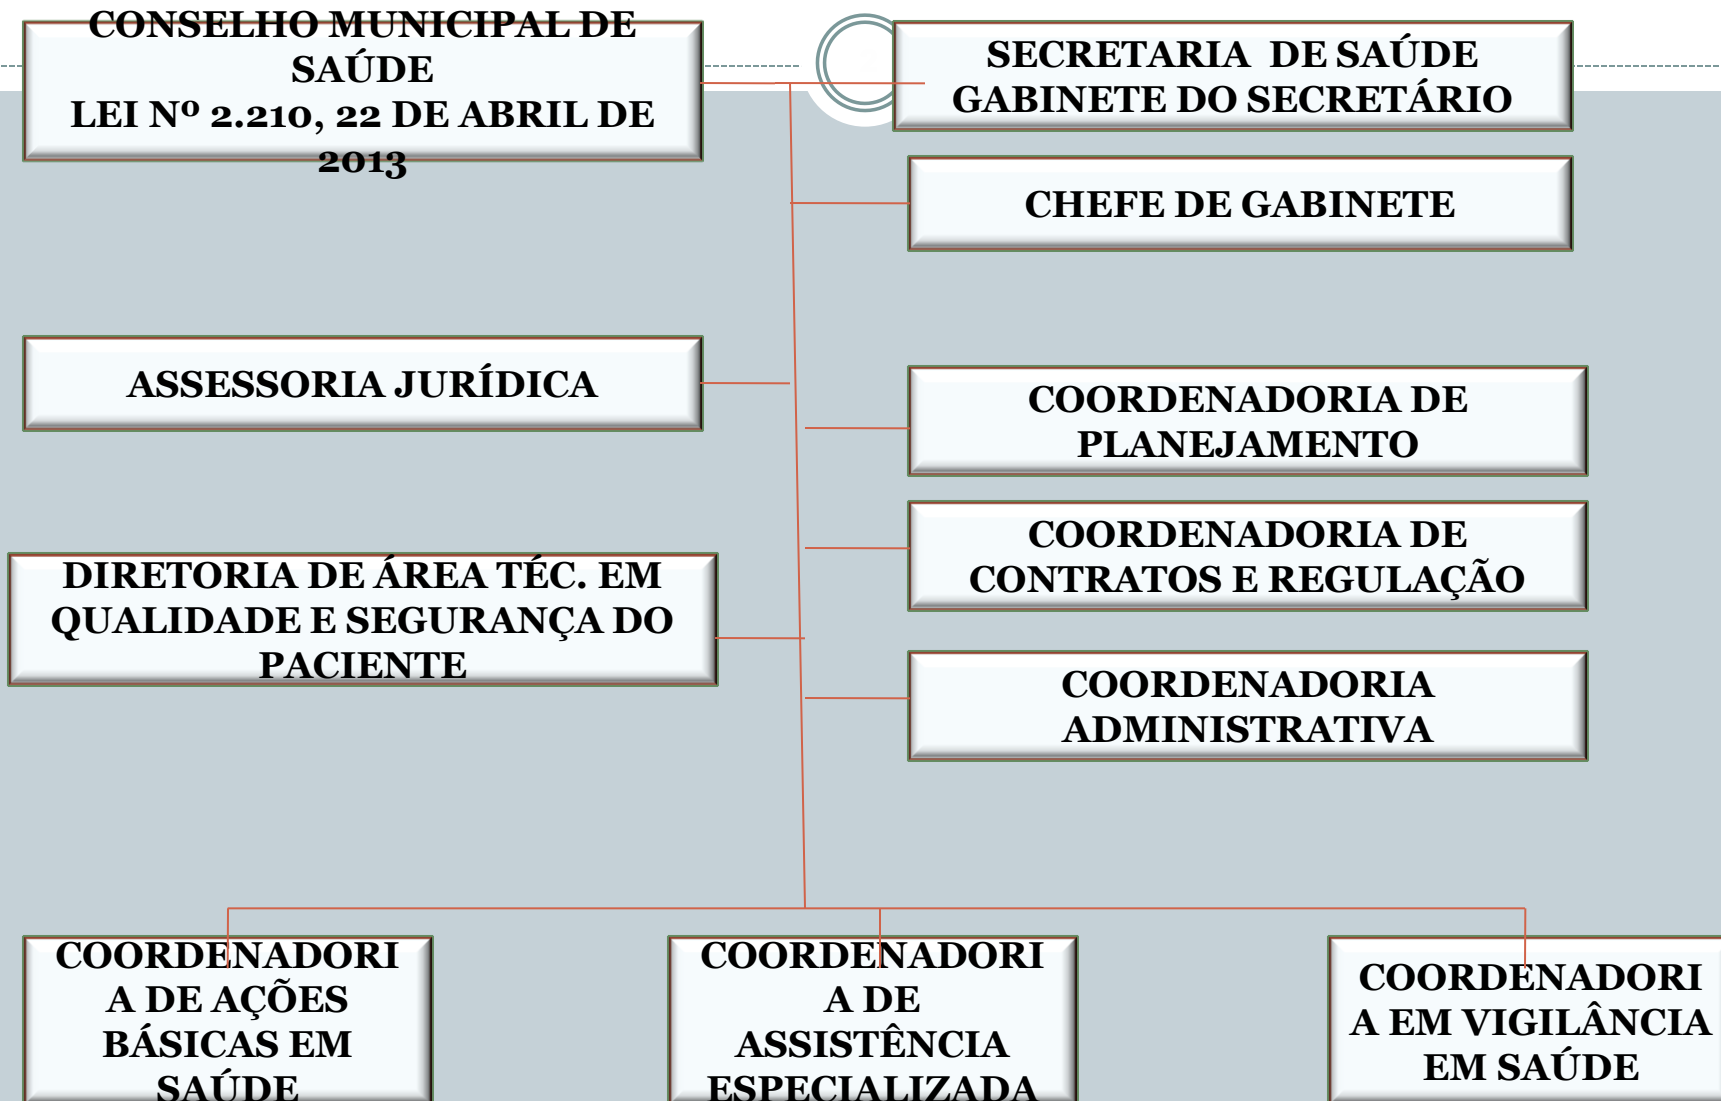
CONSELHO MUNICIPAL DE SAÚDE
LEI Nº 2.210, 22 DE ABRIL DE 2013

SECRETARIA DE SAÚDE
GABINETE DO SECRETÁRIO

CHEFE DE GABINETE

ASSESSORIA JURÍDICA

COORDENADORIA DE PLANEJAMENTO

COORDENADORIA DE CONTRATOS E REGULAÇÃO

DIRETORIA DE ÁREA TÉC. EM QUALIDADE E SEGURANÇA DO PACIENTE

COORDENADORIA ADMINISTRATIVA

COORDENADORIA DE AÇÕES BÁSICAS EM SAÚDE

COORDENADORIA DE ASSISTÊNCIA ESPECIALIZADA

COORDENADORIA EM VIGILÂNCIA EM SAÚDE